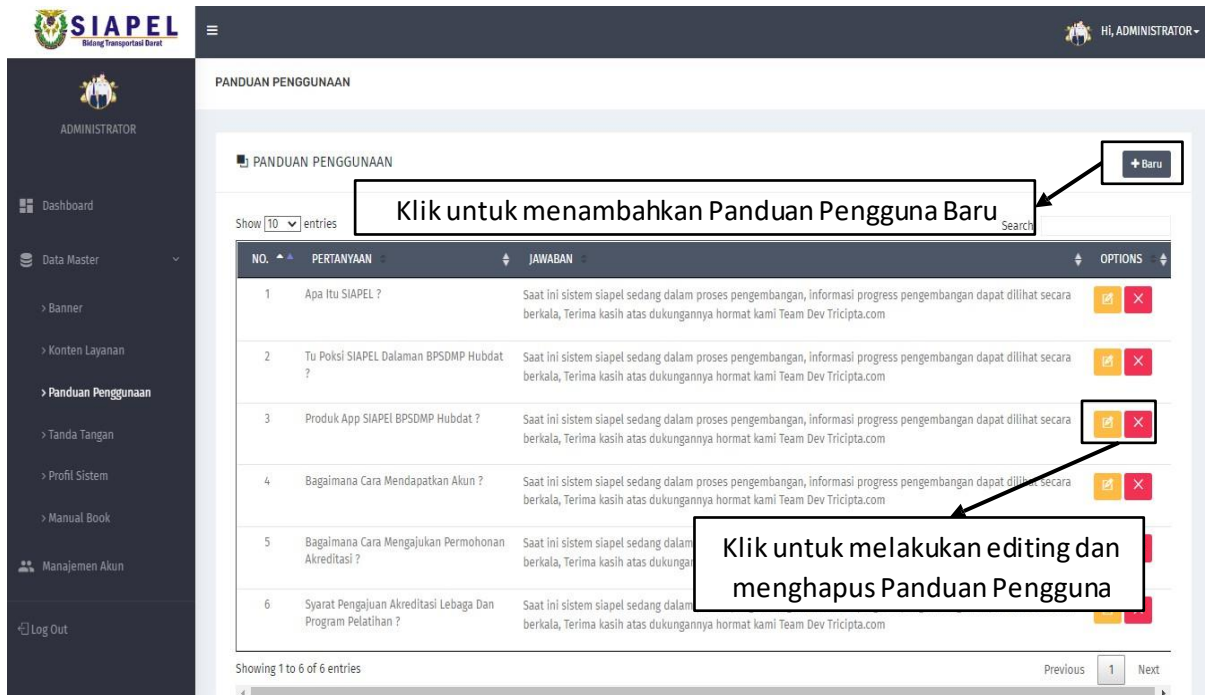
SIAPEL
Bidang Transportasi Darat

≡

Hi, ADMINISTRATOR

ADMINISTRATOR

Dashboard

Data Master

> Banner

> Konten Layanan

> Panduan Penggunaan

> Tanda Tangan

> Profil Sistem

> Manual Book

Manajemen Akun

Log Out

PANDUAN PENGGUNAAN

PANDUAN PENGGUNAAN

+ Baru

Klik untuk menambahkan Panduan Pengguna Baru

Show 10 entries

Search

| NO. | PERTANYAAN | JAWABAN | OPTIONS |
|---|---|---|---|
| 1 | Apa Itu SIAPEL ? | Saat ini sistem siapel sedang dalam proses pengembangan, informasi progress pengembangan dapat dilihat secara berkala, Terima kasih atas dukungannya hormat kami Team Dev Tricipta.com | |
| 2 | Tu Poksi SIAPEL Dalaman BPSDMP Hubdat ? | Saat ini sistem siapel sedang dalam proses pengembangan, informasi progress pengembangan dapat dilihat secara berkala, Terima kasih atas dukungannya hormat kami Team Dev Tricipta.com | |
| 3 | Produk App SIAPEl BPSDMP Hubdat ? | Saat ini sistem siapel sedang dalam proses pengembangan, informasi progress pengembangan dapat dilihat secara berkala, Terima kasih atas dukungannya hormat kami Team Dev Tricipta.com | |
| 4 | Bagaimana Cara Mendapatkan Akun ? | Saat ini sistem siapel sedang dalam proses pengembangan, informasi progress pengembangan dapat dilihat secara berkala, Terima kasih atas dukungannya hormat kami Team Dev Tricipta.com | |
| 5 | Bagaimana Cara Mengajukan Permohonan Akreditasi ? | Saat ini sistem siapel sedang dalam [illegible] berkala, Terima kasih atas dukungan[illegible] | |
| 6 | Syarat Pengajuan Akreditasi Lebaga Dan Program Pelatihan ? | Saat ini sistem siapel sedang dalam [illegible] berkala, Terima kasih atas dukungannya hormat kami Team Dev Tricipta.com | |

Klik untuk melakukan editing dan menghapus Panduan Pengguna

Showing 1 to 6 of 6 entries

Previous 1 Next